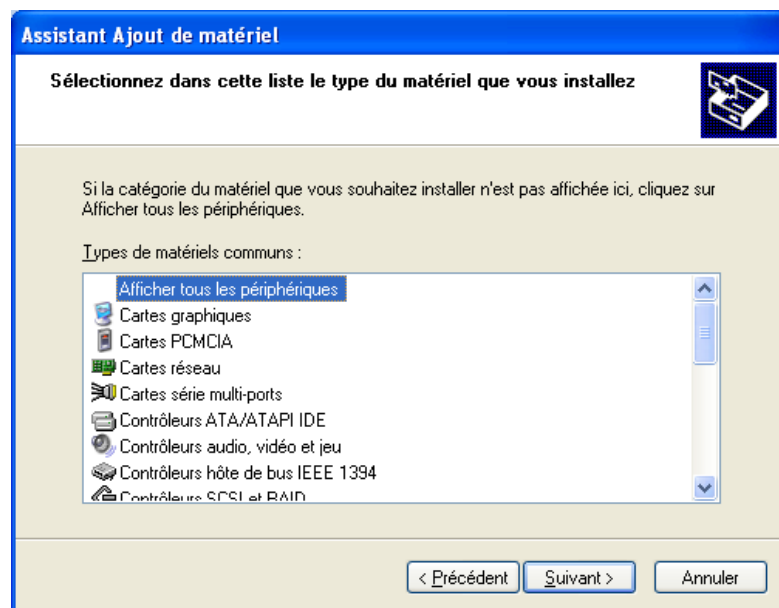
Assistant Ajout de matériel

Sélectionnez dans cette liste le type du matériel que vous installez

Si la catégorie du matériel que vous souhaitez installer n'est pas affichée ici, cliquez sur Afficher tous les périphériques.

Types de matériels communs :

Afficher tous les périphériques
Cartes graphiques
Cartes PCMCIA
Cartes réseau
Cartes série multi-ports
Contrôleurs ATA/ATAPI IDE
Contrôleurs audio, vidéo et jeu
Contrôleurs hôte de bus IEEE 1394
Contrôleurs SCSI et RAID

< Précédent | Suivant > | Annuler